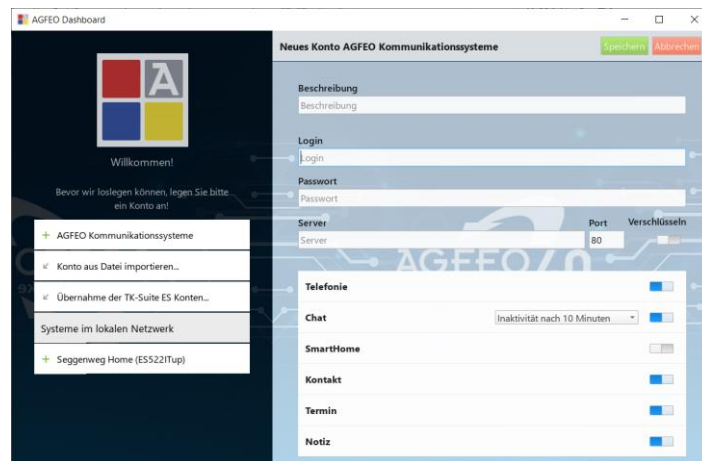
AGFEO Dashboard

Willkommen!

Bevor wir loslegen können, legen Sie bitte ein Konto an!

+ AGFEO Kommunikationssysteme

Konto aus Datei importieren...

Übernahme der TK-Suite ES Konten...

Systeme im lokalen Netzwerk

+ Seggenweg Home (ES522ITup)

Neues Konto AGFEO Kommunikationssysteme

Speichern Abbrechen

Beschreibung

Beschreibung

Login

Login

Passwort

Passwort

Server

Server

Port

80

Verschlüsseln

AGFEO

Telefonie

Chat

Inaktivität nach 10 Minuten

SmartHome

Kontakt

Termin

Notiz